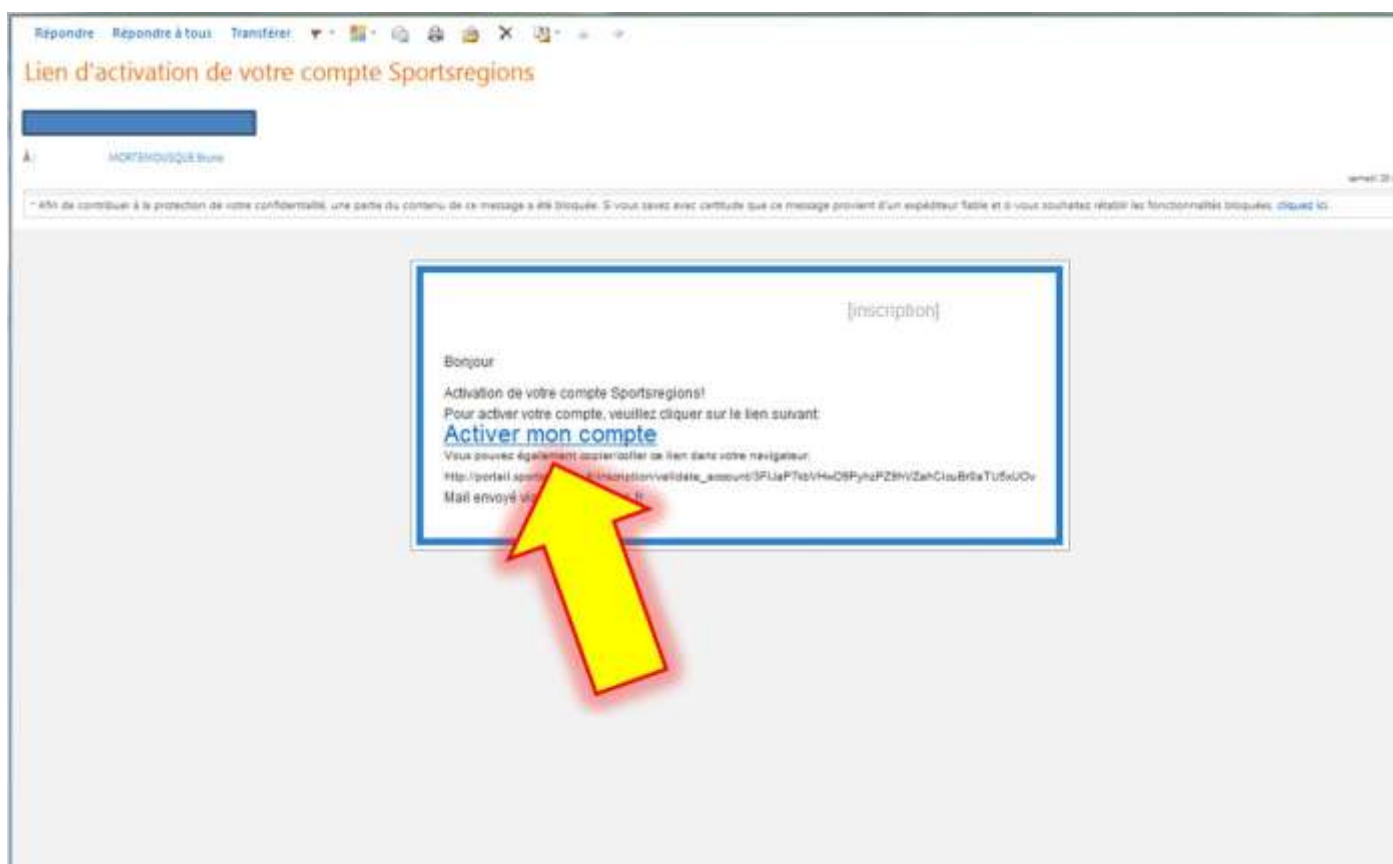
Répondre Répondre à tous Transférer

Lien d'activation de votre compte Sportsregions

À: MORTEHOUSQUE Bruno

samedi 2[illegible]

* Afin de contribuer à la protection de votre confidentialité, une partie du contenu de ce message a été bloquée. Si vous savez avec certitude que ce message provient d'un expéditeur fiable et si vous souhaitez rétablir les fonctionnalités bloquées, cliquez ici.

[inscription]

Bonjour

Activation de votre compte Sportsregions!

Pour activer votre compte, veuillez cliquer sur le lien suivant:

Activer mon compte

Vous pouvez également copier/coller ce lien dans votre navigateur:

http://portail.sport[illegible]/inscription/validate_account/3FIJaP7kbVHwD8PyhzPZ8hVZahCiouBr8aTU5xUOv

Mail envoyé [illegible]fr